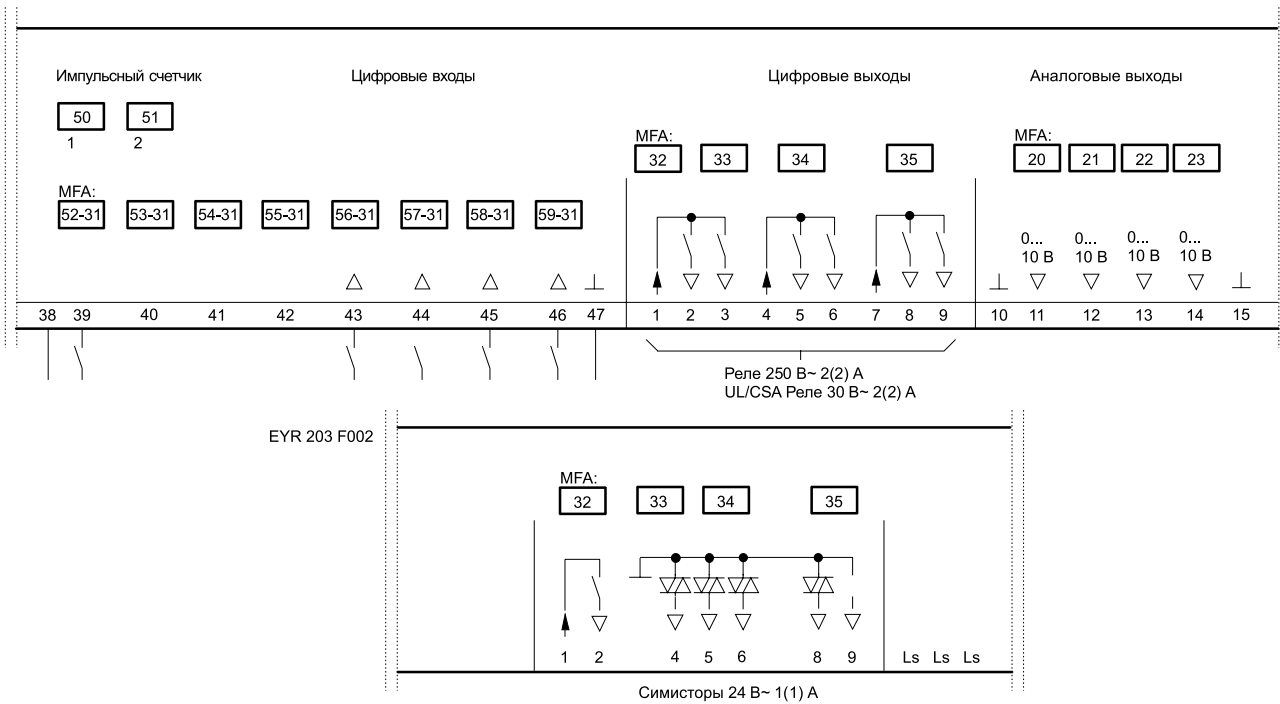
Импульсный счетчик

Цифровые входы

Цифровые выходы

Аналоговые выходы

50
1

51
2

MFA:
52-31 53-31 54-31 55-31 56-31 57-31 58-31 59-31

MFA:
32 33 34 35

MFA:
20 21 22 23

0...
10 В

0...
10 В

0...
10 В

0...
10 В

38 39 40 41 42 43 44 45 46 47 1 2 3 4 5 6 7 8 9 10 11 12 13 14 15

Реле 250 В~ 2(2) А
UL/CSA Реле 30 В~ 2(2) А

EYR 203 F002

MFA:
32 33 34 35

1 2 4 5 6 8 9 Ls Ls Ls

Симисторы 24 В~ 1(1) А